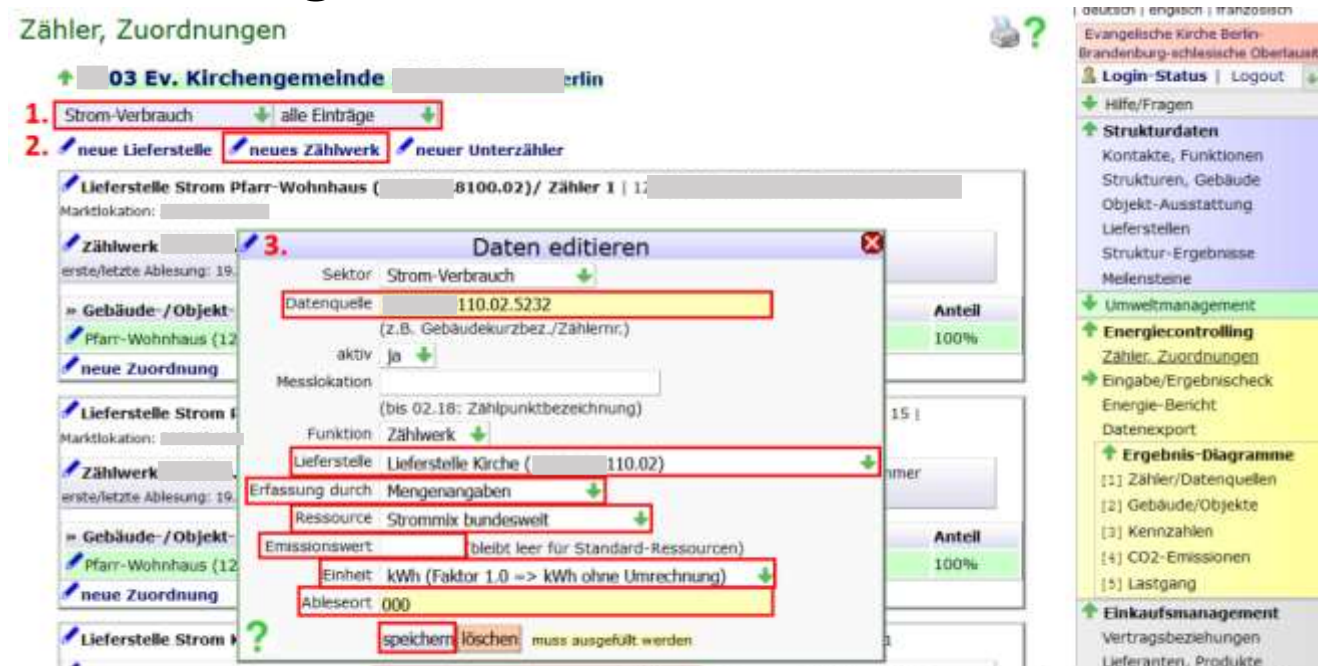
Zähler, Zuordnungen

03 Ev. Kirchengemeinde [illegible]erlin

1. Strom-Verbrauch | alle Einträge

2. neue Lieferstelle | neues Zählwerk | neuer Unterzähler

Lieferstelle Strom Pfarr-Wohnhaus ([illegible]8100.02)/ Zähler 1 | 1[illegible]

Marktlokation:

Zählwerk

erste/letzte Ablesung: 19.

» Gebäude-/Objekt-

Pfarr-Wohnhaus (12

neue Zuordnung

Anteil

100%

Lieferstelle Strom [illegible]

Marktlokation:

15 |

Zählwerk

erste/letzte Ablesung: 19.

mmer

» Gebäude-/Objekt-

Pfarr-Wohnhaus (12

neue Zuordnung

Anteil

100%

Lieferstelle Strom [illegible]

3. Daten editieren

Sektor Strom-Verbrauch

Datenquelle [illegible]110.02.5232

(z.B. Gebäudekurzbez./Zählernr.)

aktiv ja

Messlokation

(bis 02.18: Zählpunktbezeichnung)

Funktion Zählwerk

Lieferstelle Lieferstelle Kirche ([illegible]110.02)

Erfassung durch Mengenangaben

Ressource Strommix bundesweit

Emissionswert (bleibt leer für Standard-Ressourcen)

Einheit kWh (Faktor 1.0 => kWh ohne Umrechnung)

Ableseort 000

?

speichern löschen muss ausgefüllt werden

| deutsch | englisch | französisch

Evangelische Kirche Berlin-Brandenburg-schlesische Oberlausitz

Login-Status | Logout

Hilfe/Fragen

Strukturdaten

Kontakte, Funktionen

Strukturen, Gebäude

Objekt-Ausstattung

Lieferstellen

Struktur-Ergebnisse

Meilensteine

Umweltmanagement

Energiecontrolling

Zähler, Zuordnungen

Eingabe/Ergebnischeck

Energie-Bericht

Datenexport

Ergebnis-Diagramme

[1] Zähler/Datenquellen

[2] Gebäude/Objekte

[3] Kennzahlen

[4] CO2-Emissionen

[5] Lastgang

Einkaufsmanagement

Vertragsbeziehungen

Lieferanten, Produkte